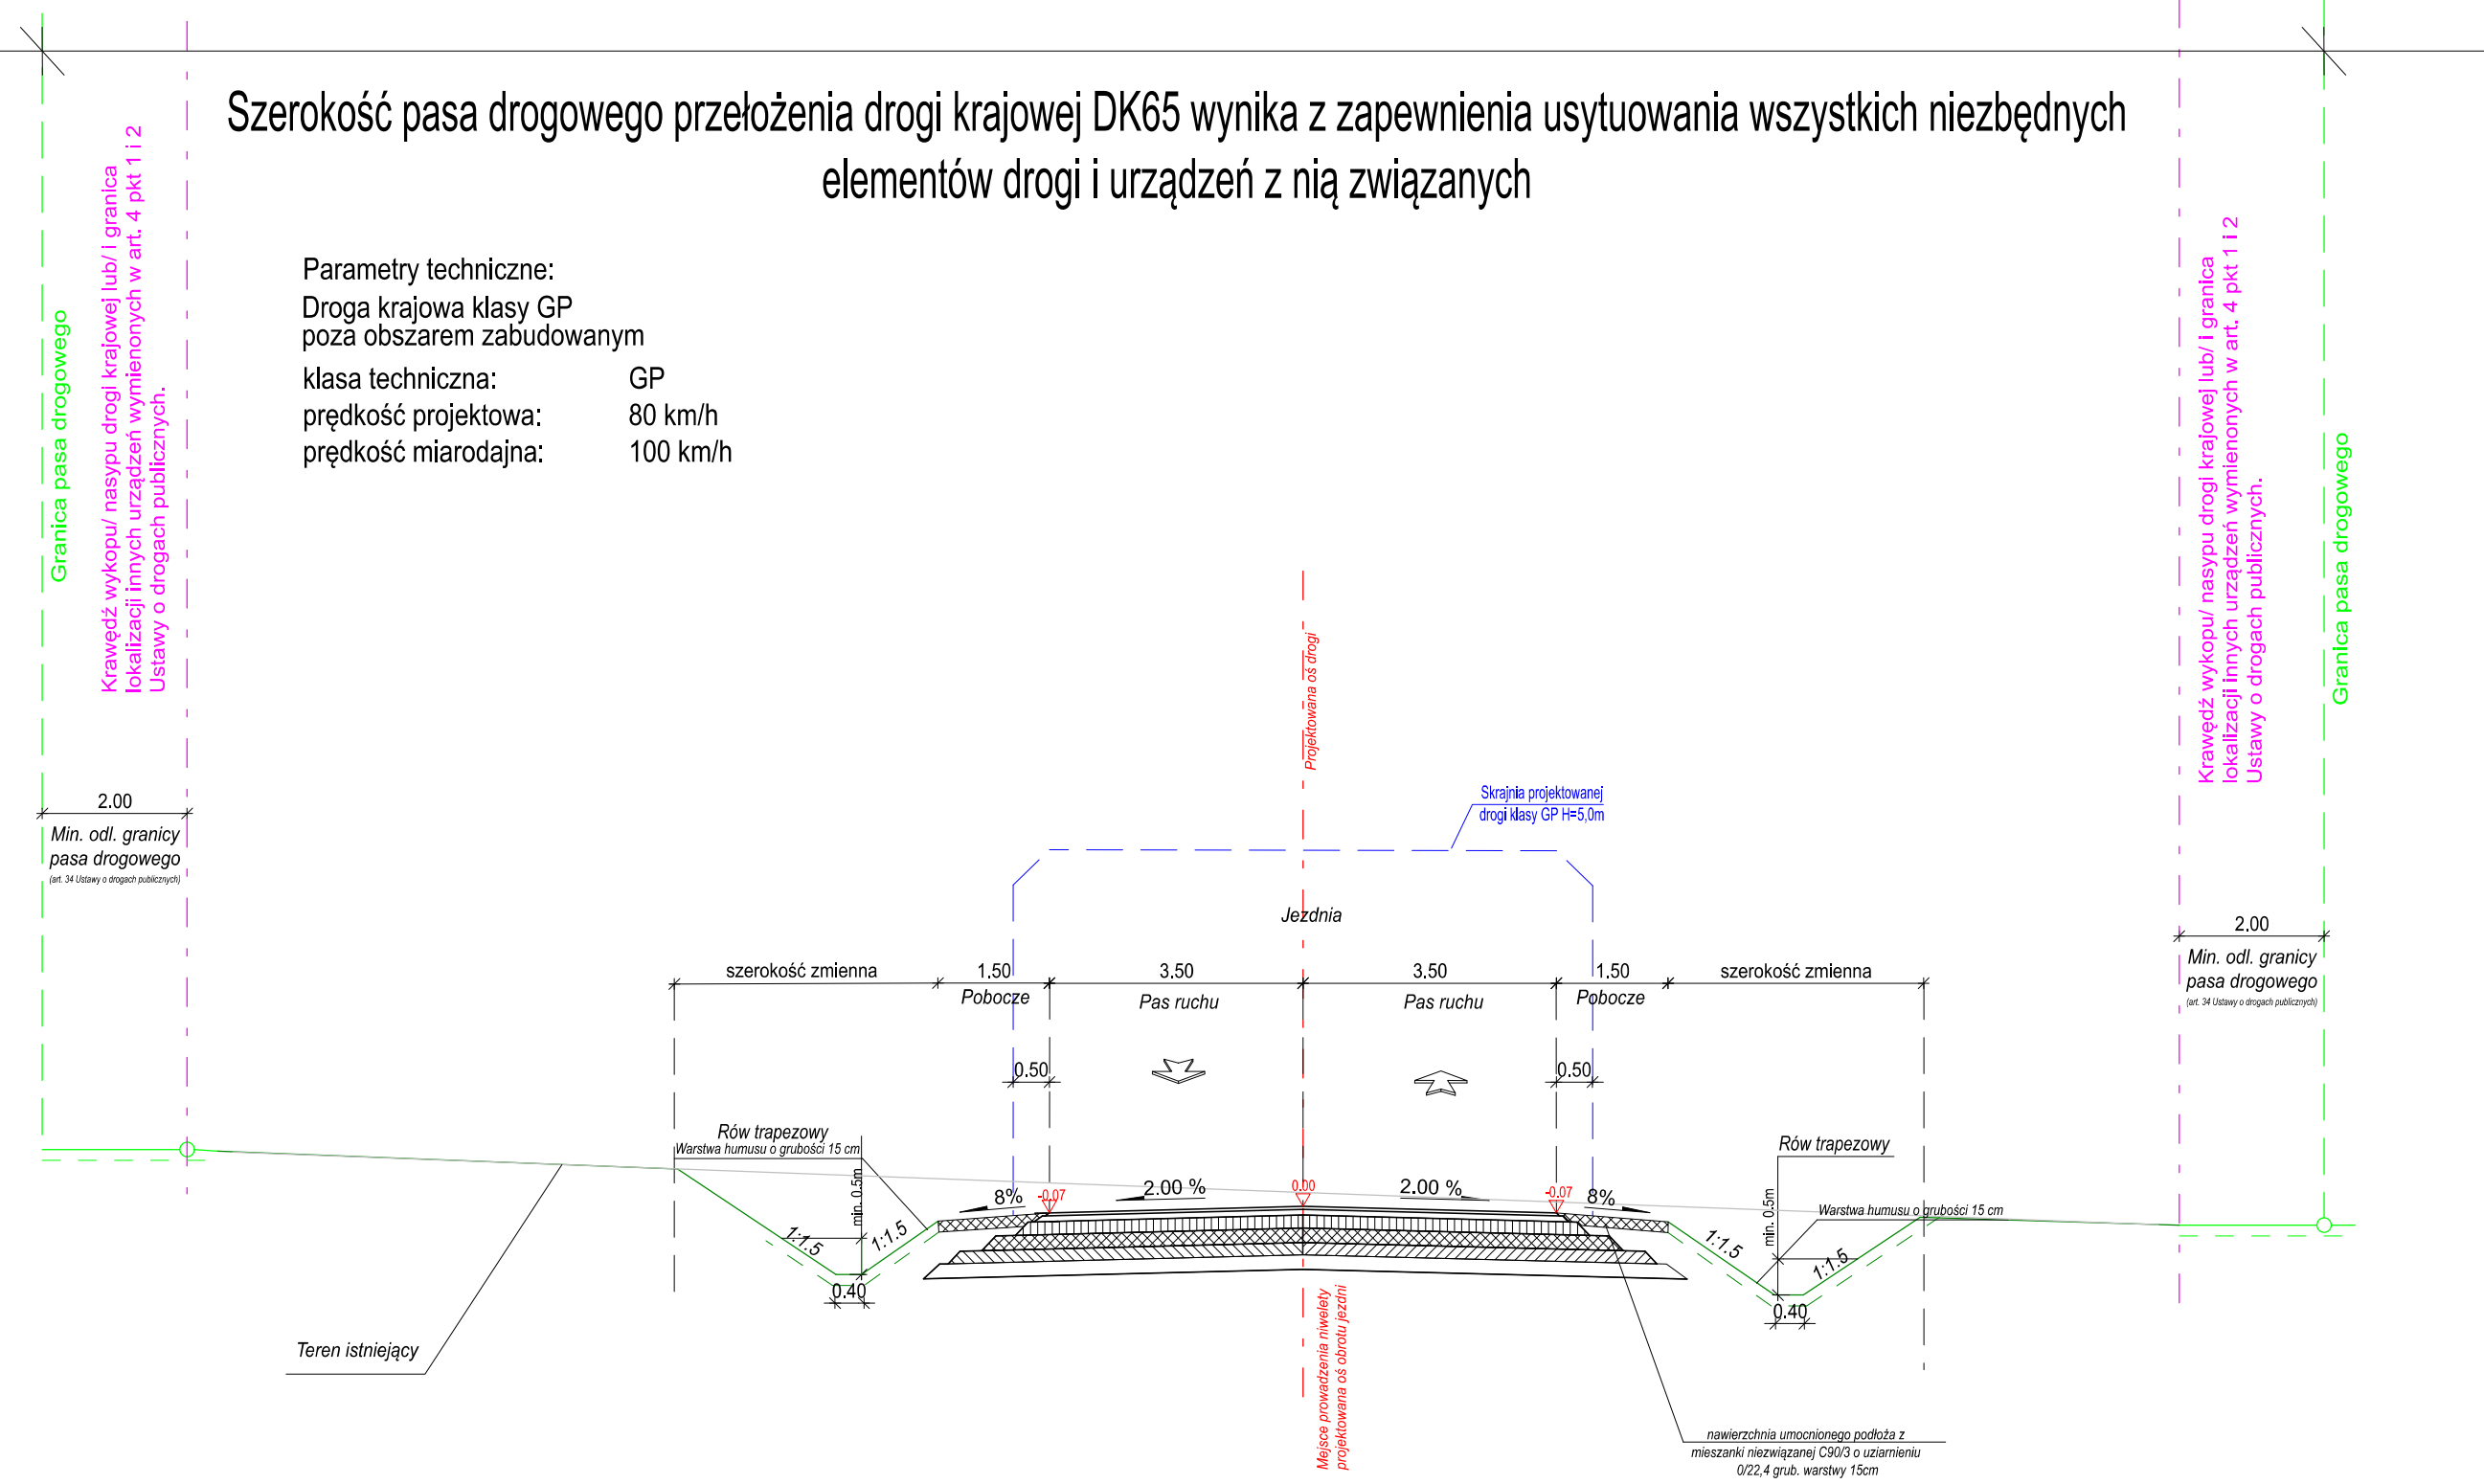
Szerokość pasa drogowego przełożenia drogi krajowej DK65 wynika z zapewnienia usytuowania wszystkich niezbędnych elementów drogi i urządzeń z nią związanych

Granica pasa drogowego

Krawędź wykopu/ nasypu drogi krajowej lub/ i granica lokalizacji innych urządzeń wymienonych w art. 4 pkt 1 i 2 Ustawy o drogach publicznych.

Parametry techniczne:
Droga krajowa klasy GP
poza obszarem zabudowanym
klasa techniczna: GP
prędkość projektowa: 80 km/h
prędkość miarodajna: 100 km/h

Krawędź wykopu/ nasypu drogi krajowej lub/ i granica lokalizacji innych urządzeń wymienonych w art. 4 pkt 1 i 2 Ustawy o drogach publicznych.

Granica pasa drogowego

Projektowana oś drogi

Skrajnia projektowanej drogi klasy GP H=5,0m

2.00
Min. odl. granicy pasa drogowego
(art. 34 Ustawy o drogach publicznych)

Jezdnia

2.00
Min. odl. granicy pasa drogowego
(art. 34 Ustawy o drogach publicznych)

szerokość zmienna 1.50 3.50 3.50 1.50 szerokość zmienna
Pobocze Pas ruchu Pas ruchu Pobocze

0.50 0.50

Rów trapezowy
Warstwa humusu o grubości 15 cm
min. 0.5m
1:1.5 1:1.5
0.40

8% -0.07 2.00 % 0.00 2.00 % -0.07 8%

Rów trapezowy
Warstwa humusu o grubości 15 cm
min. 0.5m
1:1.5 1:1.5
0.40

Teren istniejący

Mejsce prowadzenia niwelety projektowana oś obrotu jezdni

nawierzchnia umocnionego podłoża z mieszanki niezwiązanej C90/3 o uziarnieniu 0/22,4 grub. warstwy 15cm